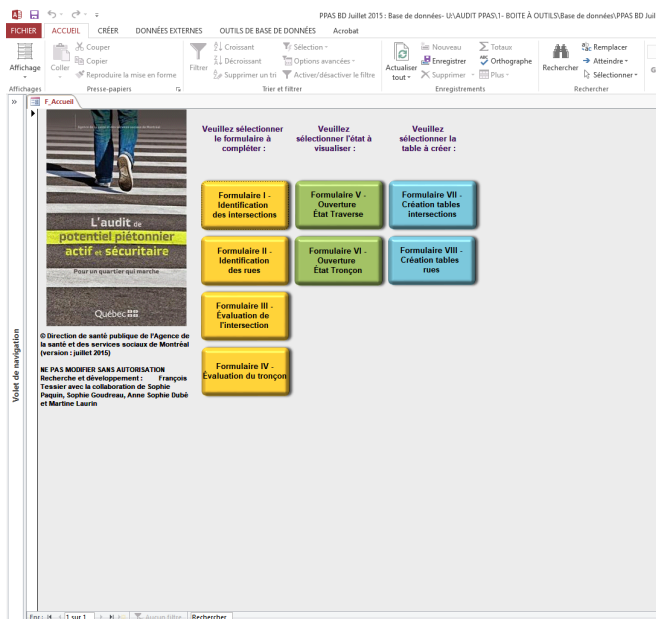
PPAS BD Juillet 2015 : Base de données- U:\AUDIT PPAS\1- BOITE À OUTILS\Base de données\PPAS BD Juil

FICHIER ACCUEIL CRÉER DONNÉES EXTERNES OUTILS DE BASE DE DONNÉES Acrobat

Affichage
Coller
Couper
Copier
Reproduire la mise en forme
Filtrer
Croissant
Décroissant
Supprimer un tri
Sélection
Options avancées
Activer/désactiver le filtre
Actualiser tout
Nouveau
Enregistrer
Supprimer
Totaux
Orthographe
Plus
Rechercher
Remplacer
Atteindre
Sélectionner

Affichages Presse-papiers Trier et filtrer Enregistrements Rechercher

F_Accueil

Volet de navigation

L'audit de potentiel piétonnier actif et sécuritaire
Pour un quartier qui marche
Québec

© Direction de santé publique de l'Agence de la santé et des services sociaux de Montréal (version : juillet 2015)

NE PAS MODIFIER SANS AUTORISATION
Recherche et développement : François Tessier avec la collaboration de Sophie Paquin, Sophie Goudreau, Anne Sophie Dubé et Martine Laurin

Veuillez sélectionner le formulaire à compléter :

Veuillez sélectionner l'état à visualiser :

Veuillez sélectionner la table à créer :

Formulaire I - Identification des intersections

Formulaire V - Ouverture État Traverse

Formulaire VII - Création tables intersections

Formulaire II - Identification des rues

Formulaire VI - Ouverture État Tronçon

Formulaire VIII - Création tables rues

Formulaire III - Évaluation de l'intersection

Formulaire IV - Évaluation du tronçon

Enr : 1 sur 1 Aucun filtre Rechercher